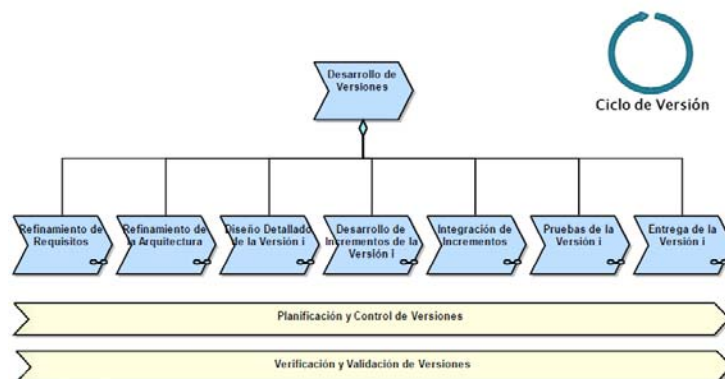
Ciclo de Versión

Desarrollo de Versiones

Refinamiento de Requisitos

Refinamiento de la Arquitectura

Diseño Detallado de la Versión i

Desarrollo de Incrementos de la Versión I

Integración de Incrementos

Pruebas de la Versión i

Entrega de la Versión i

Planificación y Control de Versiones

Verificación y Validación de Versiones